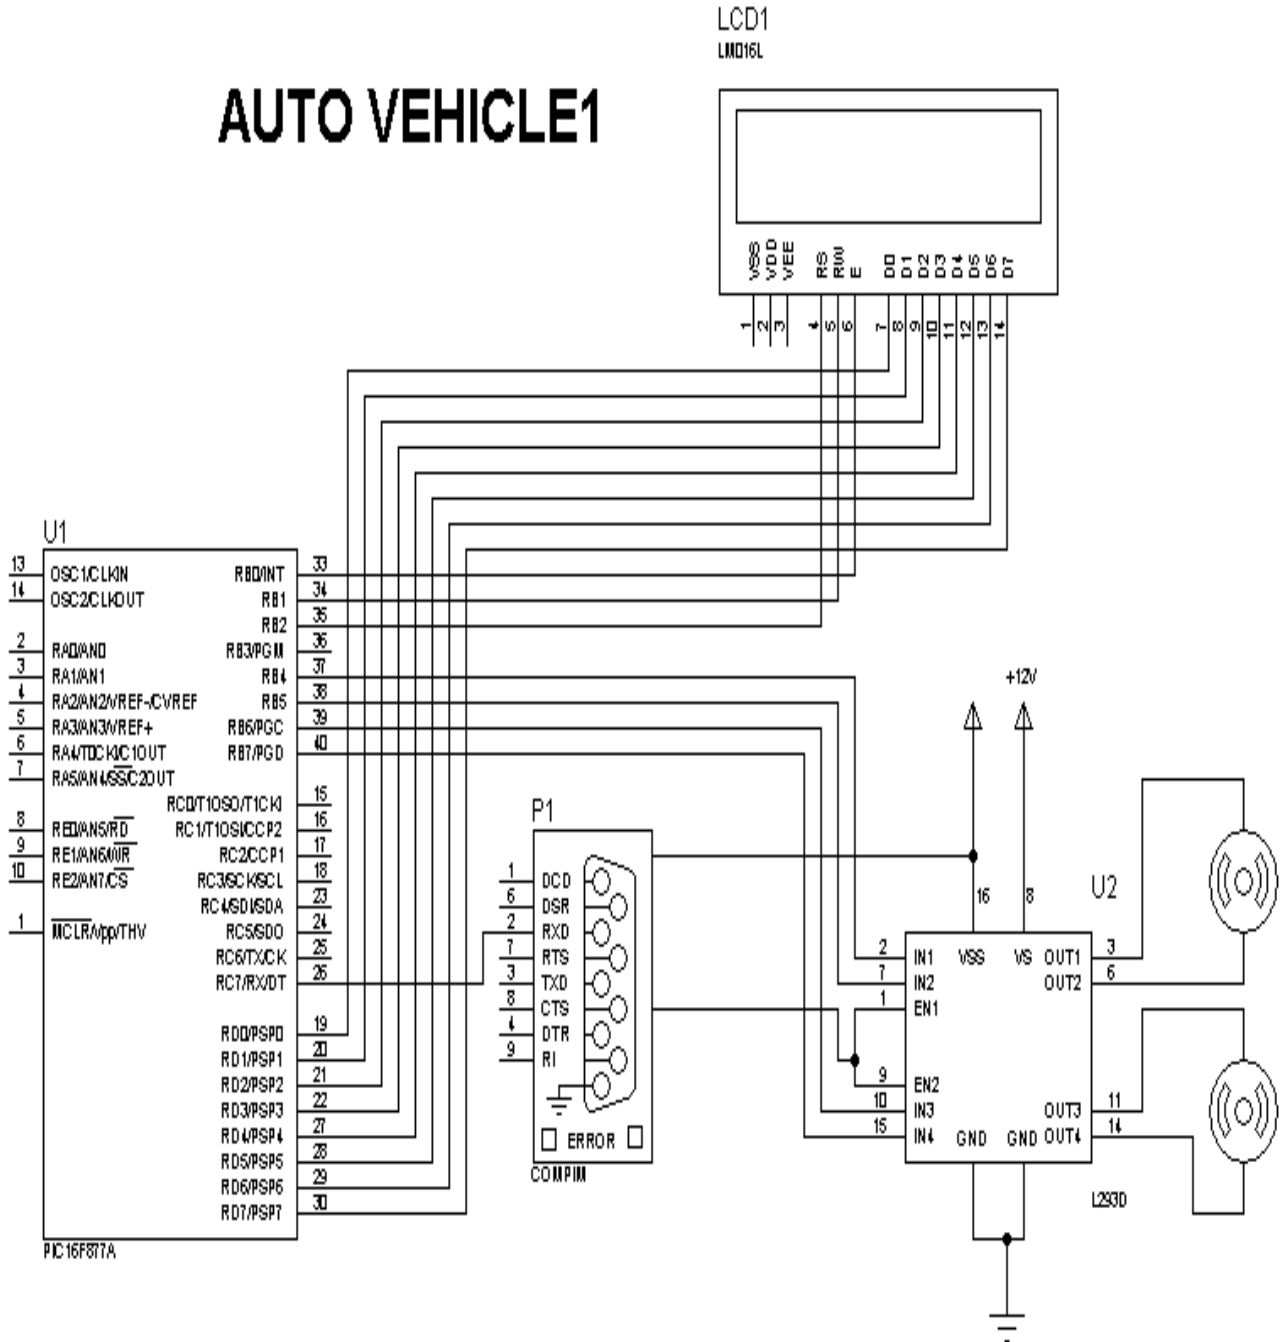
LCD1
LM016L

AUTO VEHICLE1

VSS VDD VEE RS RW E D0 D1 D2 D3 D4 D5 D6 D7

1 2 3 4 5 6 7 8 9 10 11 12 13 14

U1

| | | | |
|---|---|---|---|
| 13 | OSC1/CLKIN | RB0/INT | 33 |
| 14 | OSC2/CLKOUT | RB1 | 34 |
| | | RB2 | 35 |
| 2 | RA0/AN0 | RB3/PGM | 36 |
| 3 | RA1/AN1 | RB4 | 37 |
| 4 | RA2/AN2/VREF-/CVREF | RB5 | 38 |
| 5 | RA3/AN3/VREF+ | RB6/PGC | 39 |
| 6 | RA4/T0CKI/C1OUT | RB7/PGD | 40 |
| 7 | RA5/AN4/$\overline{SS}$/C2OUT | | |
| | | RC0/T1OSO/T1CKI | 15 |
| 8 | RE0/AN5/$\overline{RD}$ | RC1/T1OSI/CCP2 | 16 |
| 9 | RE1/AN6/$\overline{WR}$ | RC2/CCP1 | 17 |
| 10 | RE2/AN7/$\overline{CS}$ | RC3/SCK/SCL | 18 |
| | | RC4/SDI/SDA | 23 |
| 1 | $\overline{MCLR}$/Vpp/THV | RC5/SDO | 24 |
| | | RC6/TX/CK | 25 |
| | | RC7/RX/DT | 26 |
| | | RD0/PSP0 | 19 |
| | | RD1/PSP1 | 20 |
| | | RD2/PSP2 | 21 |
| | | RD3/PSP3 | 22 |
| | | RD4/PSP4 | 27 |
| | | RD5/PSP5 | 28 |
| | | RD6/PSP6 | 29 |
| | | RD7/PSP7 | 30 |

PIC16F877A

P1
1 DCD
6 DSR
2 RXD
7 RTS
3 TXD
8 CTS
4 DTR
9 RI
ERROR
COMPIM

+12V

16 8
U2
2 IN1 VSS VS OUT1 3
7 IN2 OUT2 6
1 EN1
9 EN2
10 IN3 OUT3 11
15 IN4 GND GND OUT4 14
L293D